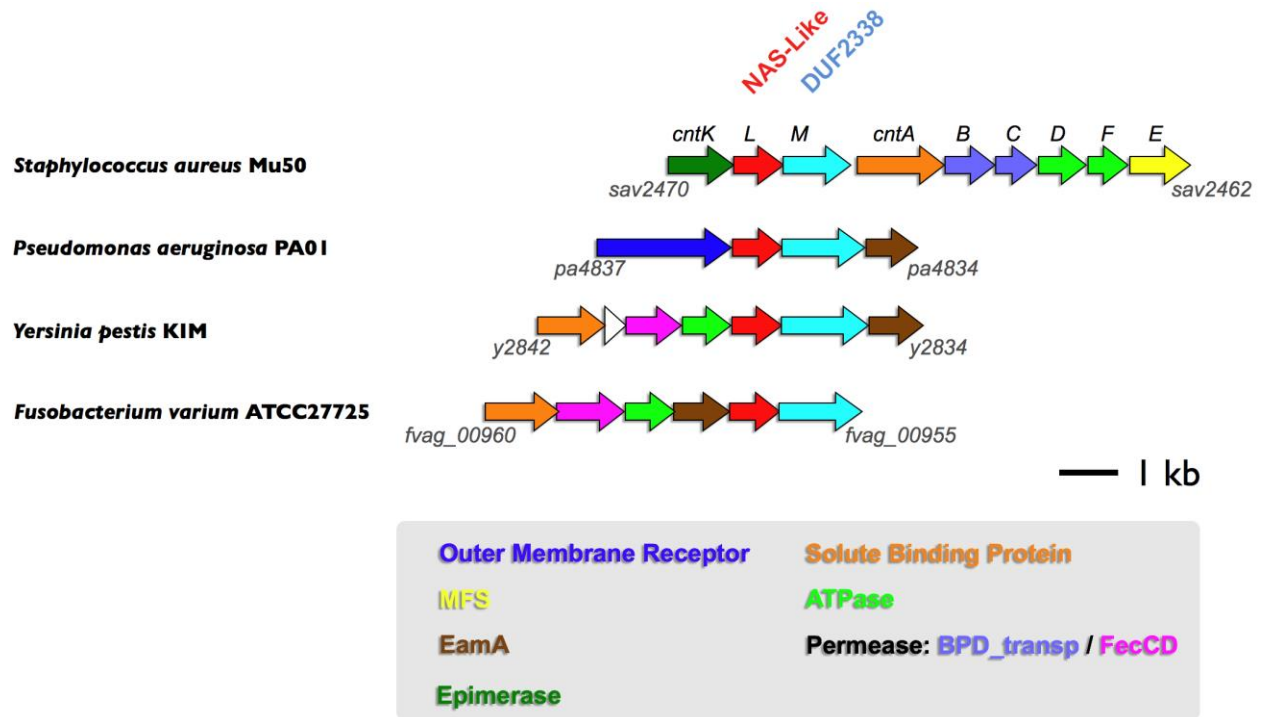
NAS-Like
DUF2338

Staphylococcus aureus Mu50
cntK L M cntA B C D F E
sav2470 sav2462

Pseudomonas aeruginosa PA01
pa4837 pa4834

Yersinia pestis KIM
y2842 y2834

Fusobacterium varium ATCC27725
fvag_00960 fvag_00955

1 kb

Outer Membrane Receptor
Solute Binding Protein
MFS
ATPase
EamA
Permease: BPD_transp / FecCD
Epimerase